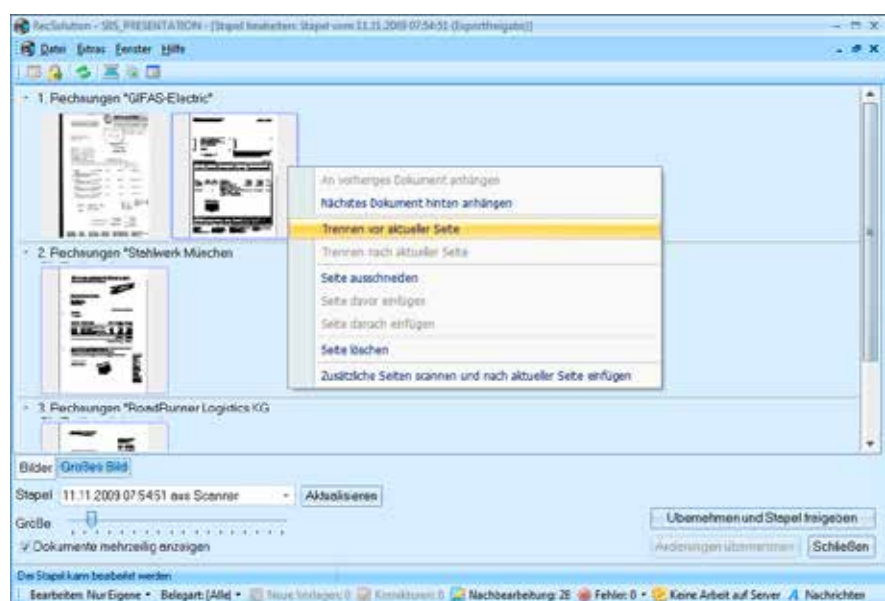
RecSolution - SBS_PRESENTATION - [Stapel bearbeiten: Stapel vom 11.11.2009 07:54:51 (Exportfreigabe)]

Datei Extras Fenster Hilfe

1. Rechnungen "GIFAS-Electric"

2. Rechnungen "Stahlwerk München

3. Rechnungen "RoadRunner Logistics KG

An vorheriges Dokument anhängen
Nächstes Dokument hinten anhängen
Trennen vor aktueller Seite
Trennen nach aktueller Seite
Seite ausschneiden
Seite davor einfügen
Seite danach einfügen
Seite löschen
Zusätzliche Seiten scannen und nach aktueller Seite einfügen

Bilder Großes Bild

Stapel 11.11.2009 07:54:51 aus Scanner Aktualisieren

Größe

Dokumente mehrzeilig anzeigen

Übernehmen und Stapel freigeben

Änderungen übernehmen Schließen

Der Stapel kann bearbeitet werden

Bearbeiten: Nur Eigene • Belegart: [Alle] • Neue Vorlagen: 0 Korrekturen: 0 Nachbearbeitung: 28 Fehler: 0 • Keine Arbeit auf Server Nachrichten